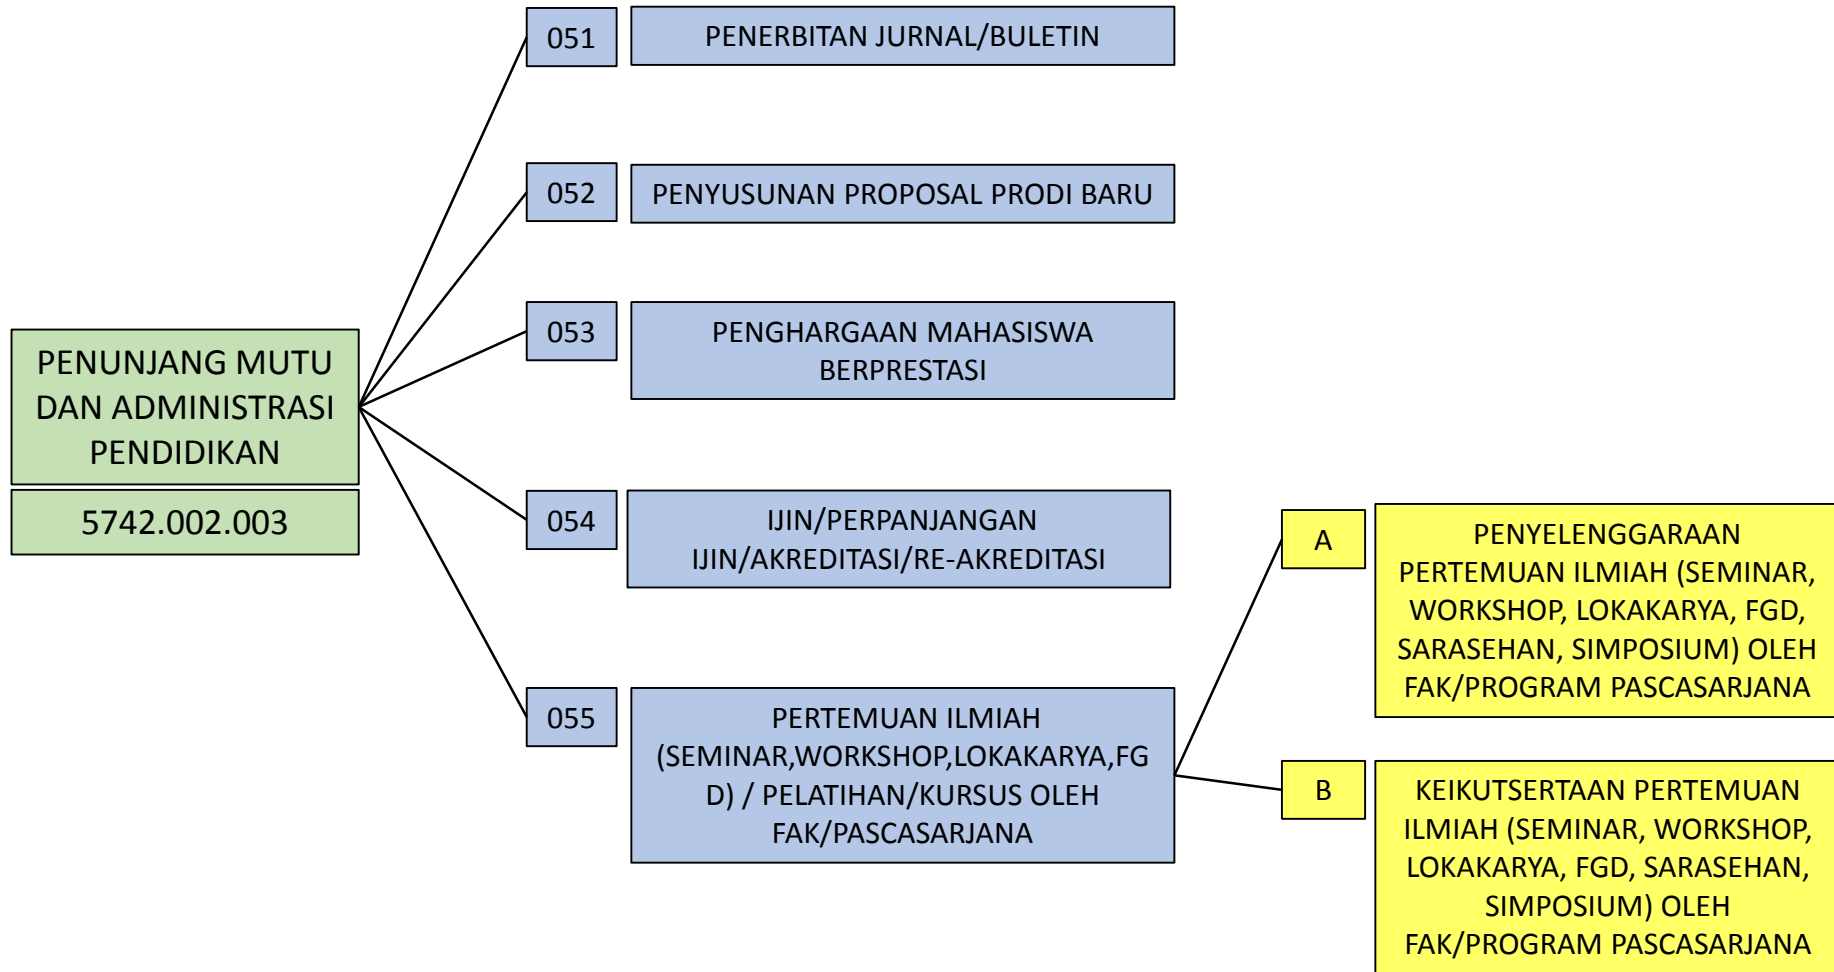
PENUNJANG MUTU DAN ADMINISTRASI PENDIDIKAN

5742.002.003

051

PENERBITAN JURNAL/BULETIN

052

PENYUSUNAN PROPOSAL PRODI BARU

053

PENGHARGAAN MAHASISWA BERPRESTASI

054

IJIN/PERPANJANGAN IJIN/AKREDITASI/RE-AKREDITASI

055

PERTEMUAN ILMIAH (SEMINAR,WORKSHOP,LOKAKARYA,FGD) / PELATIHAN/KURSUS OLEH FAK/PASCASARJANA

A

PENYELENGGARAAN PERTEMUAN ILMIAH (SEMINAR, WORKSHOP, LOKAKARYA, FGD, SARASEHAN, SIMPOSIUM) OLEH FAK/PROGRAM PASCASARJANA

B

KEIKUTSERTAAN PERTEMUAN ILMIAH (SEMINAR, WORKSHOP, LOKAKARYA, FGD, SARASEHAN, SIMPOSIUM) OLEH FAK/PROGRAM PASCASARJANA